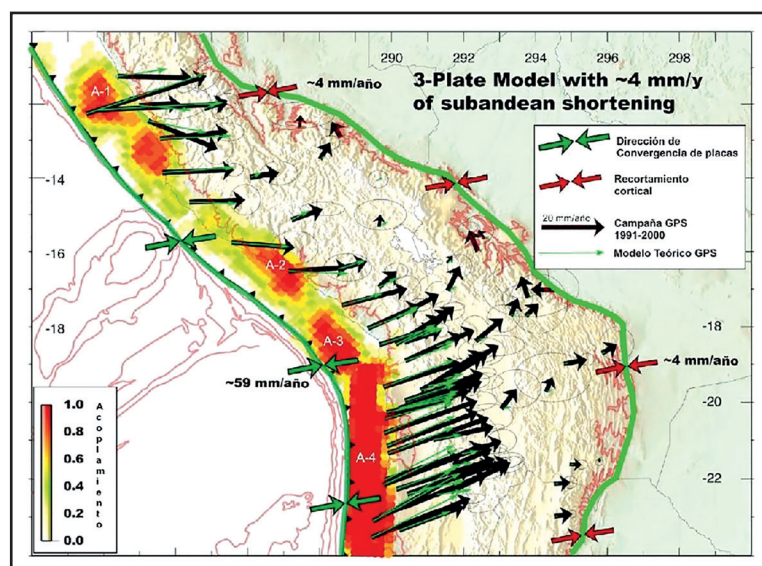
290
292
294
296
298

~4 mm/año

3-Plate Model with ~4 mm/y of subandean shortening

Dirección de Convergencia de placas

Recortamiento cortical

20 mm/año

Campaña GPS 1991-2000

Modelo Teórico GPS

A-1

-14

-16

A-2

-18

A-3

-18

~4 mm/año

~59 mm/año

-20

A-4

-22

1.0
0.8
0.6
0.4
0.2
0.0

Acoplamiento